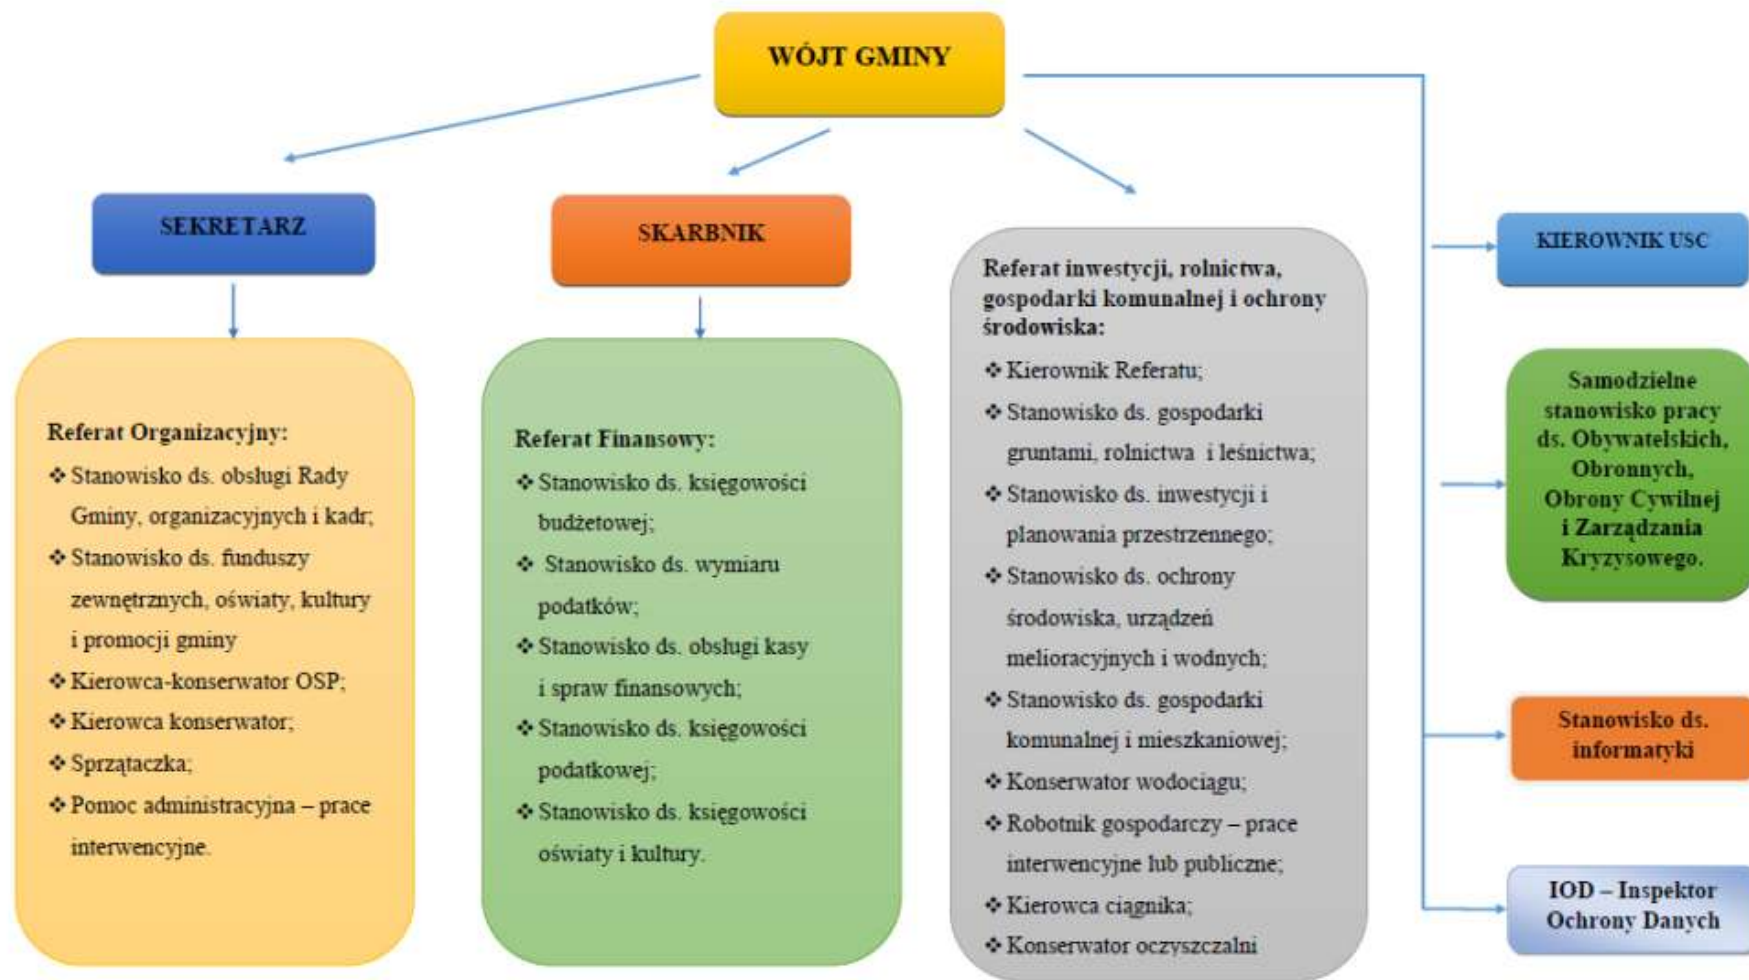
WÓJT GMINY

SEKRETARZ

SKARBNIK

KIEROWNIK USC

Referat Organizacyjny:
❖ Stanowisko ds. obsługi Rady Gminy, organizacyjnych i kadr;
❖ Stanowisko ds. funduszy zewnętrznych, oświaty, kultury i promocji gminy
❖ Kierowca-konserwator OSP;
❖ Kierowca konserwator;
❖ Sprzątaczka;
❖ Pomoc administracyjna – prace interwencyjne.

Referat Finansowy:
❖ Stanowisko ds. księgowości budżetowej;
❖ Stanowisko ds. wymiaru podatków;
❖ Stanowisko ds. obsługi kasy i spraw finansowych;
❖ Stanowisko ds. księgowości podatkowej;
❖ Stanowisko ds. księgowości oświaty i kultury.

Referat inwestycji, rolnictwa, gospodarki komunalnej i ochrony środowiska:
❖ Kierownik Referatu;
❖ Stanowisko ds. gospodarki gruntami, rolnictwa i leśnictwa;
❖ Stanowisko ds. inwestycji i planowania przestrzennego;
❖ Stanowisko ds. ochrony środowiska, urządzeń melioracyjnych i wodnych;
❖ Stanowisko ds. gospodarki komunalnej i mieszkaniowej;
❖ Konserwator wodociągu;
❖ Robotnik gospodarczy – prace interwencyjne lub publiczne;
❖ Kierowca ciągnika;
❖ Konserwator oczyszczalni

Samodzielne stanowisko pracy ds. Obywatelskich, Obronnych, Obrony Cywilnej i Zarządzania Kryzysowego.

Stanowisko ds. informatyki

IOD – Inspektor Ochrony Danych